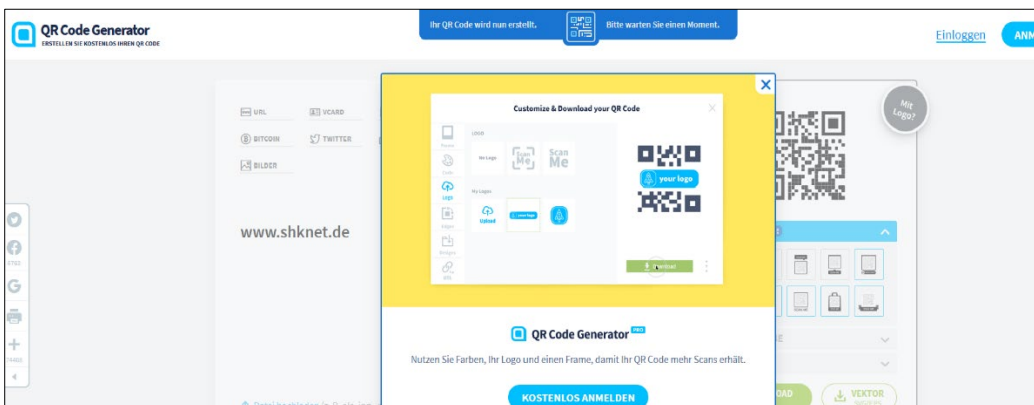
QR Code Generator
ERSTELLEN SIE KOSTENLOS IHREN QR CODE

Ihr QR Code wird nun erstellt. Bitte warten Sie einen Moment.

Einloggen ANM

URL VCARD
BITCOIN TWITTER
BILDER

www.shknet.de

Mit Logo?

Customize & Download your QR Code

Logo
No Logo
Scan Me
Scan Me
My Logos
Upload
your logo

QR Code Generator PRO

Nutzen Sie Farben, Ihr Logo und einen Frame, damit Ihr QR Code mehr Scans erhält.

KOSTENLOS ANMELDEN

OAD VEKTOR